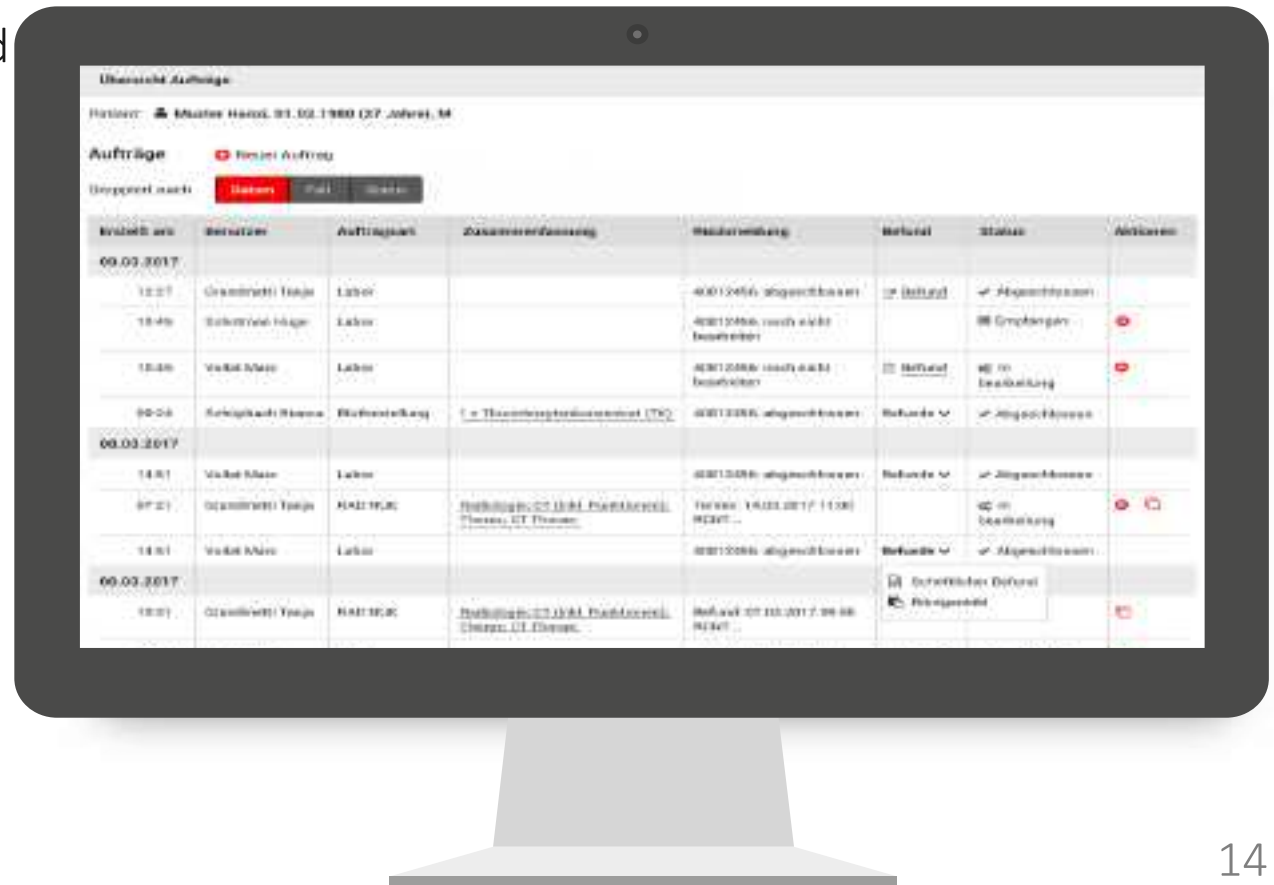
d

Übersicht Aufträge

Patient: Muster Heinz, 01.02.1980 (37 Jahre), M

Aufträge Neuer Auftrag

Gruppiert nach Datum Fall Status

| Erstellt am | Benutzer | Auftragsart | Zusammenfassung | Rückmeldung | Befund | Status | Aktionen |
|---|---|---|---|---|---|---|---|
| 09.03.2017 | | | | | | | |
| 12:27 | Grandinetti Tanja | Labor | | 40012456 abgeschlossen | Befund | Abgeschlossen | |
| 10:49 | Schönholz Hugo | Labor | | 40012456 noch nicht bearbeiten | | Empfangen | |
| 10:48 | Vollet Marc | Labor | | 40012456 noch nicht bearbeiten | Befund | In Bearbeitung | |
| 09:24 | Schlapbach Roman | Blutbestellung | 1 x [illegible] (TK) | 40012456 abgeschlossen | Befunde | Abgeschlossen | |
| 08.03.2017 | | | | | | | |
| 14:51 | Vollet Marc | Labor | | 40012456 abgeschlossen | Befunde | Abgeschlossen | |
| 07:21 | Grandinetti Tanja | RADIKJK | Radiologie: CT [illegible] Thorax, CT Thorax | Termin: 14.03.2017 11:00 RONT... | | In Bearbeitung | |
| 14:51 | Vollet Marc | Labor | | 40012456 abgeschlossen | Befunde | Abgeschlossen | |
| 06.03.2017 | | | | | | | |
| 13:01 | Grandinetti Tanja | RADIKJK | Radiologie: CT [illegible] Thorax, CT Thorax | Befund: 07.03.2017 09:00 RONT... | Schriftlicher Befund | | |
| | | | | | Röntgenbild | | |

14